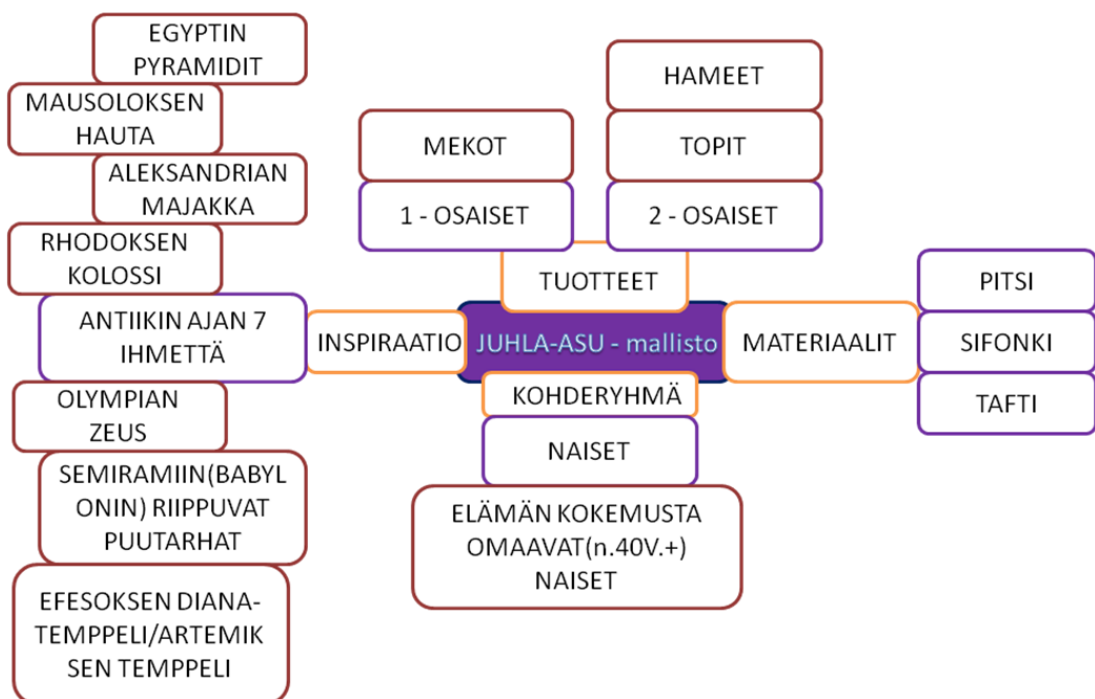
JUHLA-ASU - mallisto

TUOTTEET

1 - OSAISET

MEKOT

2 - OSAISET

TOPIT

HAMEET

MATERIAALIT

PITSI

SIFONKI

TAFTI

KOHDERYHMÄ

NAISET

ELÄMÄN KOKEMUSTA OMAAVAT(n.40V.+) NAISET

INSPIRAATIO

ANTIIKIN AJAN 7 IHMETTÄ

EGYPTIN PYRAMIDIT

MAUSOLOKSEN HAUTA

ALEKSANDRIAN MAJAKKA

RHODOKSEN KOLOSSI

OLYMPIAN ZEUS

SEMIRAMIIN(BABYLONIN) RIIPPUVAT PUUTARHAT

EFESOKSEN DIANA-TEMPPELI/ARTEMIKSEN TEMPPELI